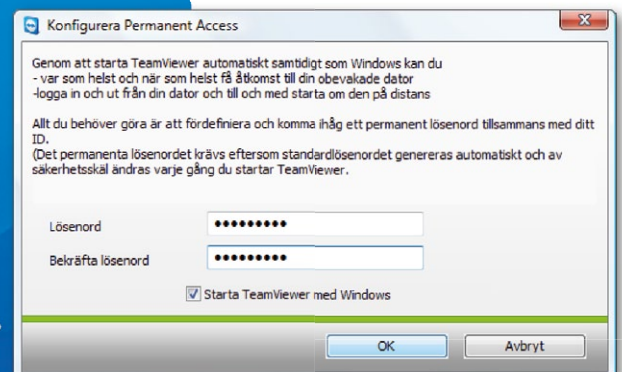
Konfigurera Permanent Access

Genom att starta TeamViewer automatiskt samtidigt som Windows kan du
- var som helst och när som helst få åtkomst till din obevakade dator
-logga in och ut från din dator och till och med starta om den på distans

Allt du behöver göra är att fördefiniera och komma ihåg ett permanent lösenord tillsammans med ditt ID.
(Det permanenta lösenordet krävs eftersom standardlösenordet genereras automatiskt och av säkerhetsskäl ändras varje gång du startar TeamViewer.

Lösenord ●●●●●●●●●

Bekräfta lösenord ●●●●●●●●●

Starta TeamViewer med Windows

OK

Avbryt